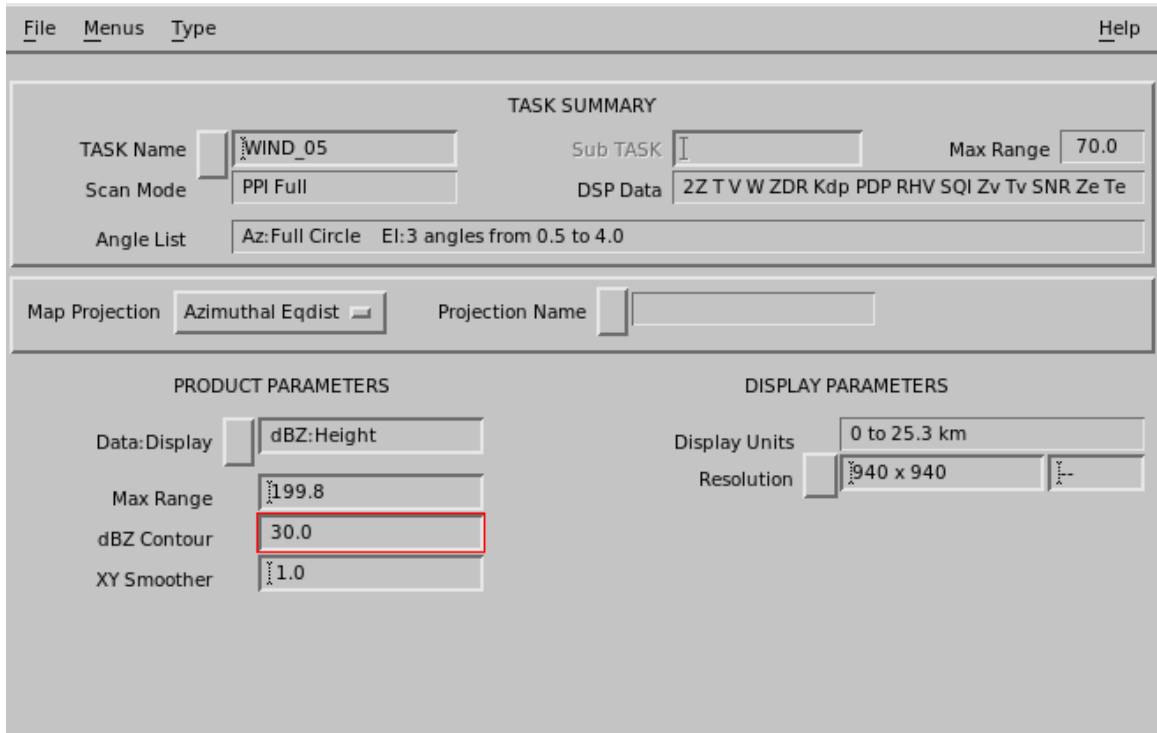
File Menus Type Help

TASK SUMMARY

TASK Name WIND_05
Sub TASK
Max Range 70.0
Scan Mode PPI Full
DSP Data 2Z T V W ZDR Kdp PDP RHV SQI Zv Tv SNR Ze Te
Angle List Az:Full Circle El:3 angles from 0.5 to 4.0

Map Projection Azimuthal Eqdist
Projection Name

PRODUCT PARAMETERS

Data:Display dBZ:Height
Max Range 199.8
dBZ Contour 30.0
XY Smoother 1.0

DISPLAY PARAMETERS

Display Units 0 to 25.3 km
Resolution 940 x 940 --